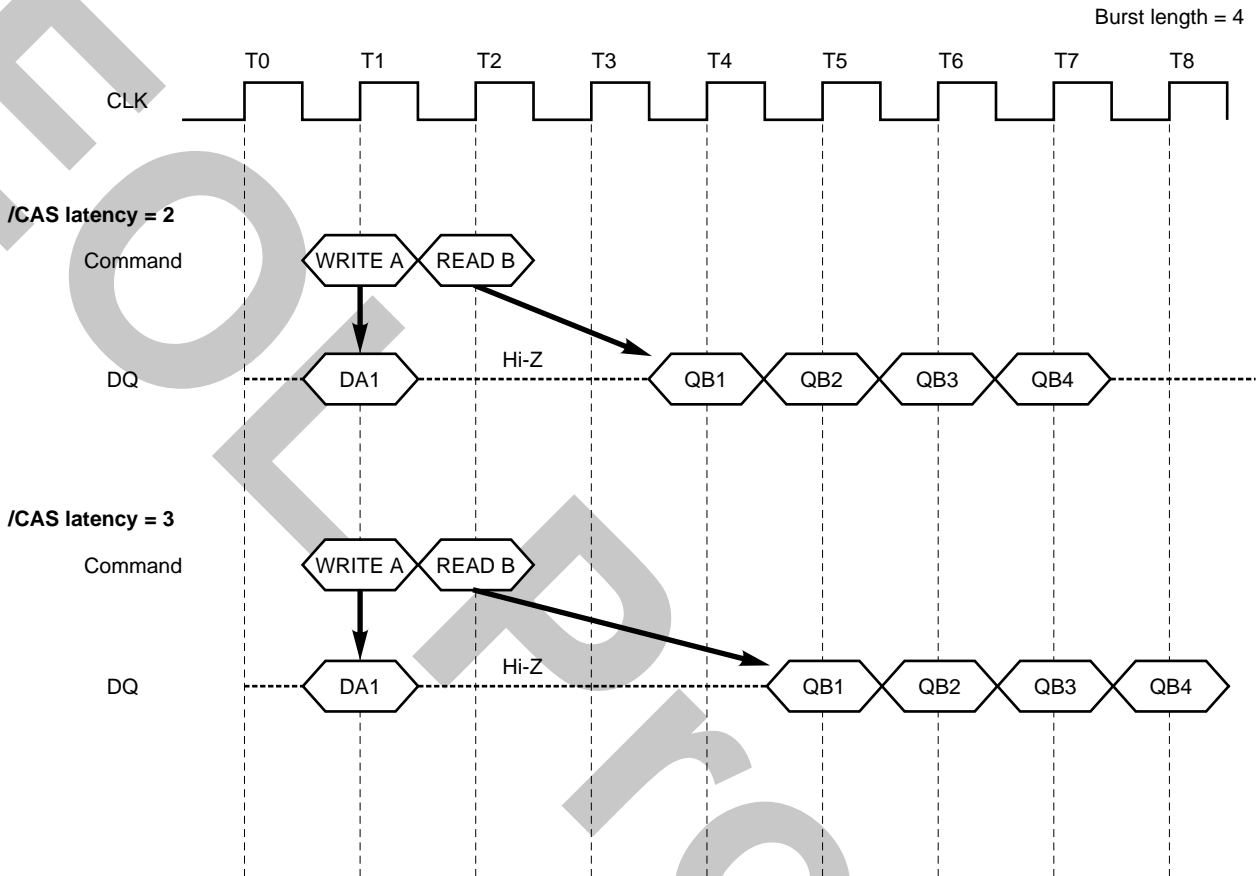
Burst length = 4

T0 T1 T2 T3 T4 T5 T6 T7 T8

CLK

/CAS latency = 2

Command

WRITE A

READ B

DQ

DA1

Hi-Z

QB1 QB2 QB3 QB4

/CAS latency = 3

Command

WRITE A

READ B

DQ

DA1

Hi-Z

QB1 QB2 QB3 QB4